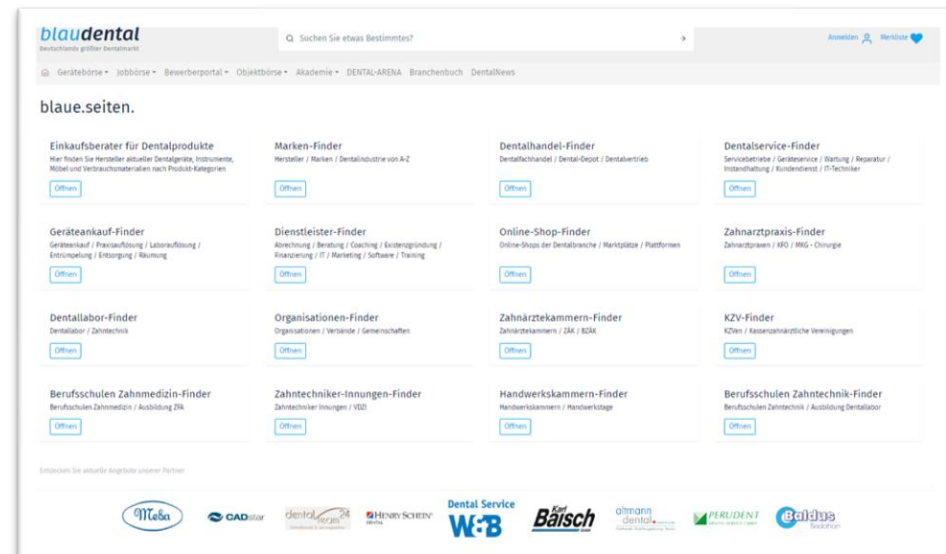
blaudental
Deutschlands größter Dentalmarkt

Suchen Sie etwas Bestimmtes?

Anmelden Merkliste

Gerätebörse ▾ Jobbörse ▾ Bewerberportal ▾ Objektbörse ▾ Akademie ▾ DENTAL-ARENA Branchenbuch DentalNews

blaue.seiten.

Einkaufsberater für Dentalprodukte
Hier finden Sie Hersteller aktueller Dentalgeräte, Instrumente, Möbel und Verbrauchsmaterialien nach Produkt-Kategorien
Öffnen

Marken-Finder
Hersteller / Marken / Dentalindustrie von A-Z
Öffnen

Dentalhandel-Finder
Dentalfachhandel / Dental-Depot / Dentalvertrieb
Öffnen

Dentalservice-Finder
Servicebetriebe / Geräteservice / Wartung / Reparatur / Instandhaltung / Kundendienst / IT-Techniker
Öffnen

Geräteankauf-Finder
Geräteankauf / Praxisauflösung / Laborauflösung / Entrümpelung / Entsorgung / Räumung
Öffnen

Dienstleister-Finder
Abrechnung / Beratung / Coaching / Existenzgründung / Finanzierung / IT / Marketing / Software / Training
Öffnen

Online-Shop-Finder
Online-Shops der Dentalbranche / Marktplätze / Plattformen
Öffnen

Zahnarztpraxis-Finder
Zahnarztpraxen / KFO / MKG - Chirurgie
Öffnen

Dentallabor-Finder
Dentallabor / Zahntechnik
Öffnen

Organisationen-Finder
Organisationen / Verbände / Gemeinschaften
Öffnen

Zahnärztekammern-Finder
Zahnärztekammern / ZÄK / BZÄK
Öffnen

KZV-Finder
KZVen / Kassenzahnärztliche Vereinigungen
Öffnen

Berufsschulen Zahnmedizin-Finder
Berufsschulen Zahnmedizin / Ausbildung ZFA
Öffnen

Zahntechniker-Innungen-Finder
Zahntechniker Innungen / VDZI
Öffnen

Handwerkskammern-Finder
Handwerkskammern / Handwerkstage
Öffnen

Berufsschulen Zahntechnik-Finder
Berufsschulen Zahntechnik / Ausbildung Dentallabor
Öffnen

Entdecken Sie aktuelle Angebote unserer Partner

Meba CADstar dental team 24 HENRY SCHEIN DENTAL Dental Service W&B Karl Baisch altmann dental PERUDENT Baldus